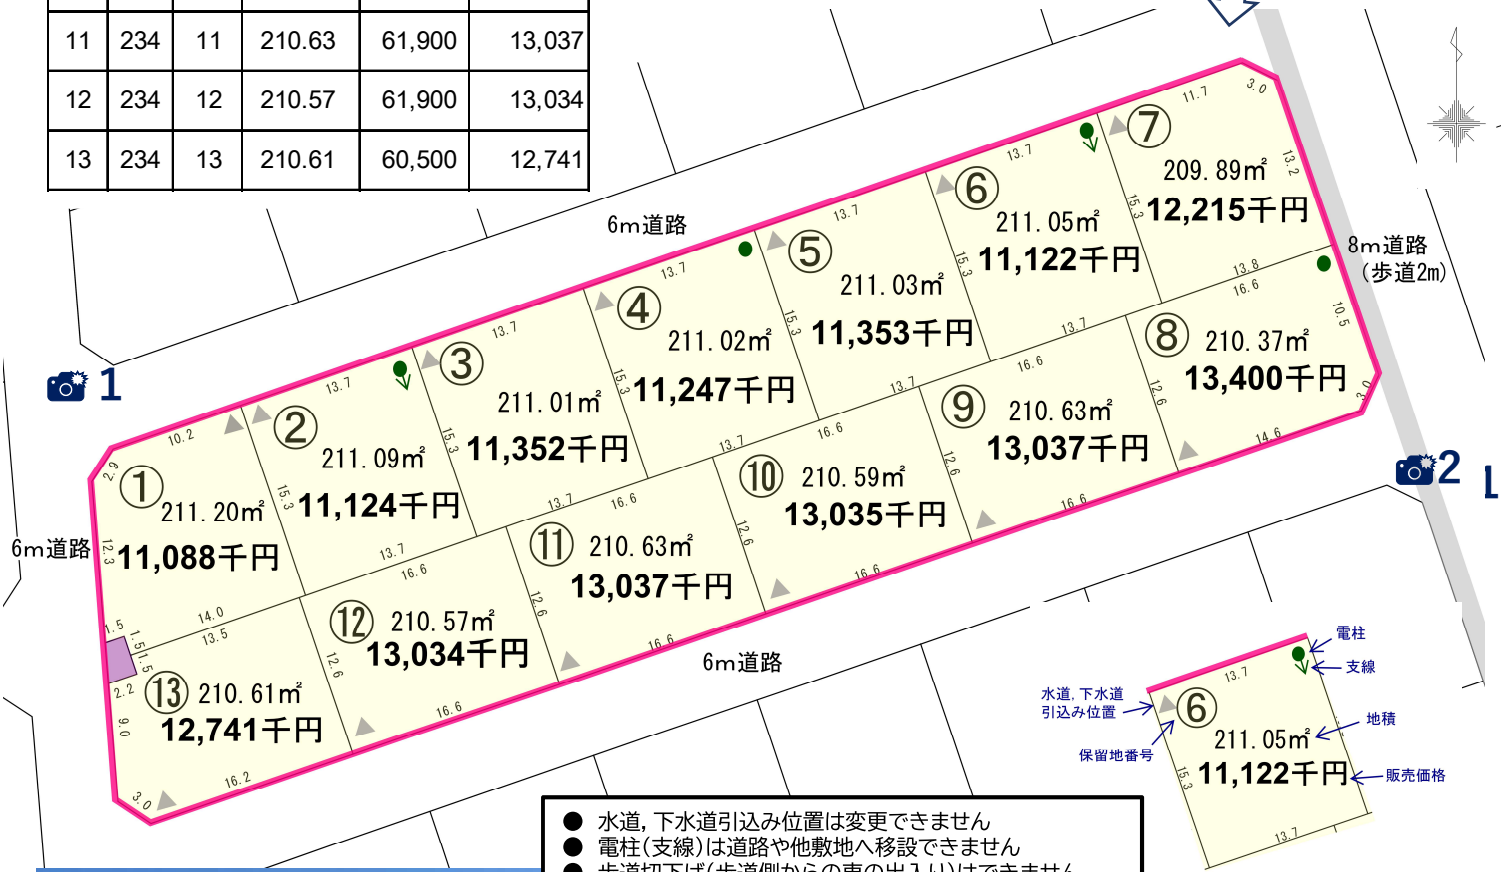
| 11 | 234 | 11 | 210.63 | 61,900 | 13,037 |
|---|---|---|---|---|---|
| 12 | 234 | 12 | 210.57 | 61,900 | 13,034 |
| 13 | 234 | 13 | 210.61 | 60,500 | 12,741 |

6m道路

8m道路
(歩道2m)

1

2

6m道路

6m道路

① 211.20㎡ 11,088千円
② 211.09㎡ 11,124千円
③ 211.01㎡ 11,352千円
④ 211.02㎡ 11,247千円
⑤ 211.03㎡ 11,353千円
⑥ 211.05㎡ 11,122千円
⑦ 209.89㎡ 12,215千円
⑧ 210.37㎡ 13,400千円
⑨ 210.63㎡ 13,037千円
⑩ 210.59㎡ 13,035千円
⑪ 210.63㎡ 13,037千円
⑫ 210.57㎡ 13,034千円
⑬ 210.61㎡ 12,741千円

10.2 2.9 12.3 13.7 15.3 13.7 15.3 13.7 15.3 13.7 15.3 13.7 15.3 11.7 3.0 13.2 13.8 16.6 10.5 3.0 14.6 16.6 12.6 16.6 12.6 13.7 16.6 13.7 16.6 12.6 16.6 13.7 16.6 12.6 16.6 14.0 13.5 1.5 1.5 1.5 2.2 9.0 3.0 16.2 16.6

電柱
支線
水道, 下水道
引込み位置
⑥
211.05㎡
11,122千円
地積
保留地番号
販売価格
13.7 15.3 13.7

● 水道, 下水道引込み位置は変更できません
● 電柱(支線)は道路や他敷地へ移設できません
● 歩道切下げ(歩道側からの車の出入り)はできません